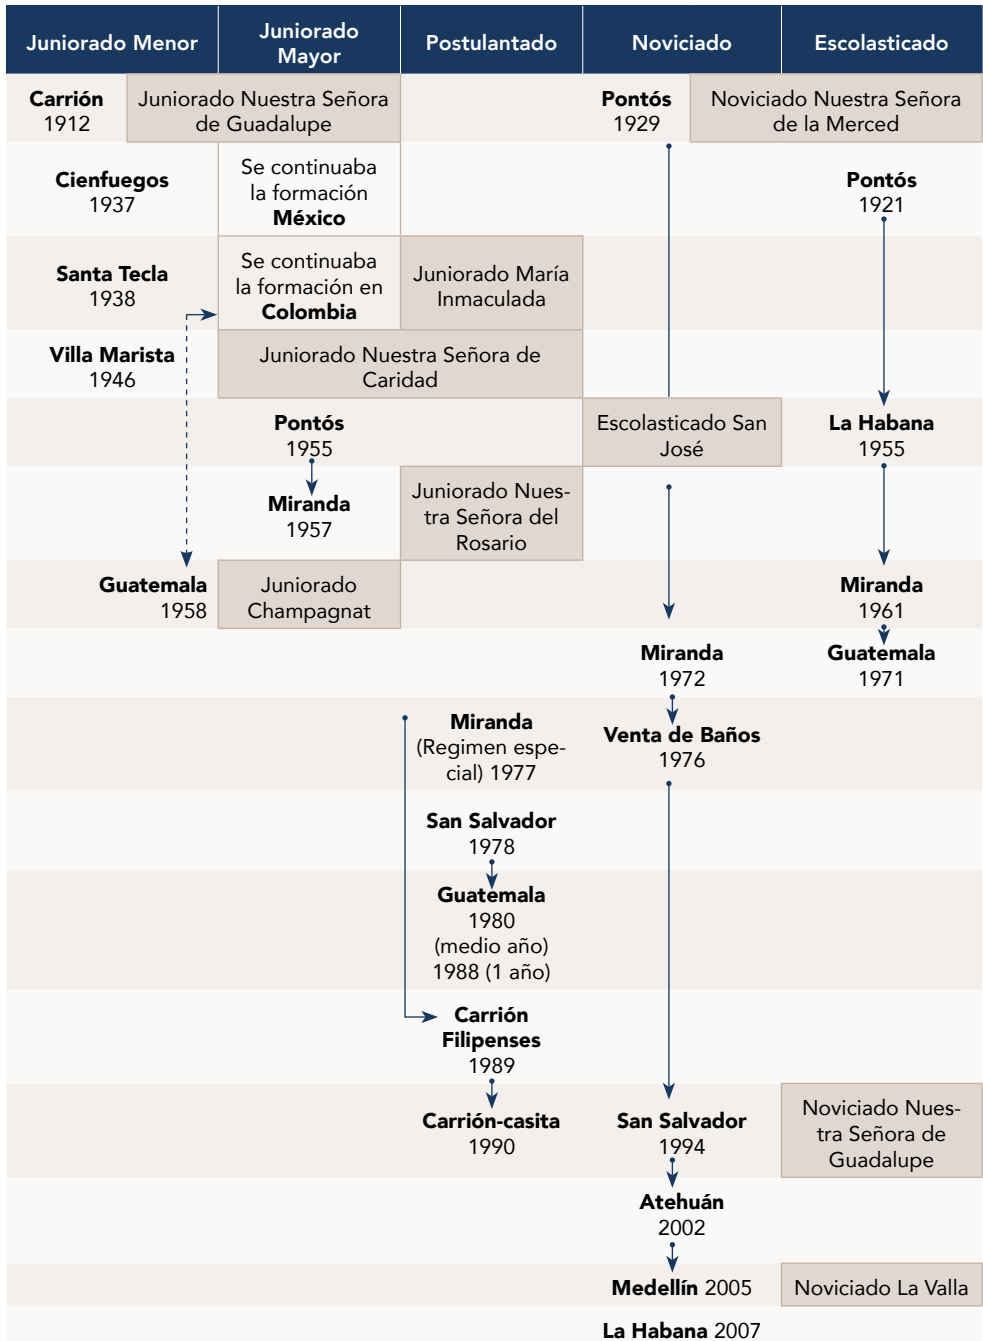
| Juniorado Menor | Juniorado Mayor | Postulantado | Noviciado | Escolasticado |
|---|---|---|---|---|
| **Carrión** 1912 | Juniorado Nuestra Señora de Guadalupe | | **Pontós** 1929 | Noviciado Nuestra Señora de la Merced |
| **Cienfuegos** 1937 | Se continuaba la formación **México** | | | **Pontós** 1921 |
| **Santa Tecla** 1938 | Se continuaba la formación en **Colombia** | Juniorado María Inmaculada | | |
| **Villa Marista** 1946 | Juniorado Nuestra Señora de Caridad | | | |
| | **Pontós** 1955 | | Escolasticado San José | **La Habana** 1955 |
| | **Miranda** 1957 | Juniorado Nuestra Señora del Rosario | | |
| **Guatemala** 1958 | Juniorado Champagnat | | | **Miranda** 1961 |
| | | | **Miranda** 1972 | **Guatemala** 1971 |
| | | **Miranda** (Regimen especial) 1977 | **Venta de Baños** 1976 | |
| | | **San Salvador** 1978 | | |
| | | **Guatemala** 1980 (medio año) 1988 (1 año) | | |
| | | **Carrión Filipenses** 1989 | | |
| | | **Carrión-casita** 1990 | **San Salvador** 1994 | Noviciado Nuestra Señora de Guadalupe |
| | | | **Atehuán** 2002 | |
| | | | **Medellín** 2005 | Noviciado La Valla |
| | | | **La Habana** 2007 | |